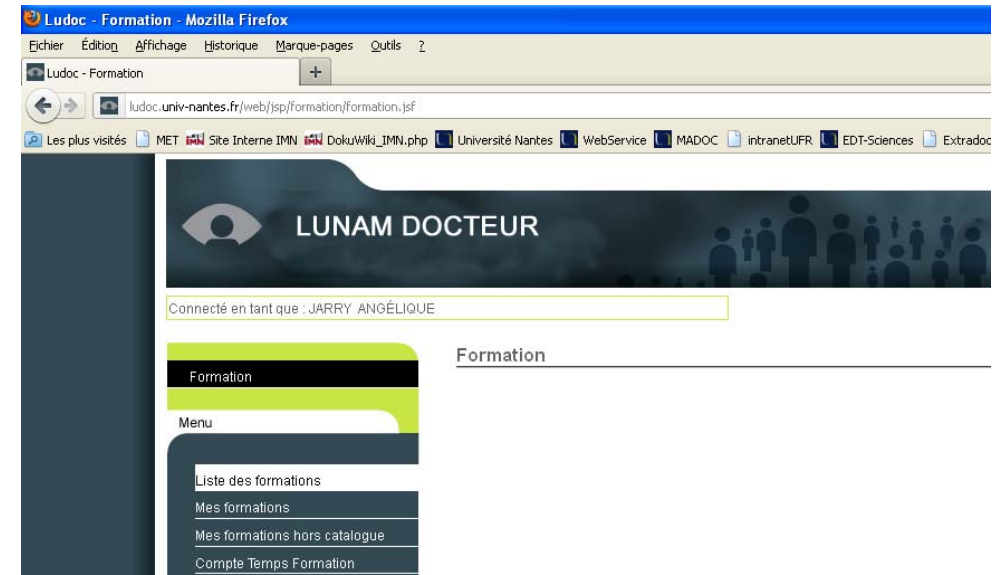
Ludoc - Formation - Mozilla Firefox

Fichier Édition Affichage Historique Marque-pages Outils ?

Ludoc - Formation +

ludoc.univ-nantes.fr/web/jsp/formation/formation.jsf

Les plus visités MET Site Interne IMN DokuWiki_IMN.php Université Nantes WebService MADOC intranetUFR EDT-Sciences Extradoc

LUNAM DOCTEUR

Connecté en tant que : JARRY ANGÉLIQUE

Formation

Formation

Menu

Liste des formations

Mes formations

Mes formations hors catalogue

Compte Temps Formation